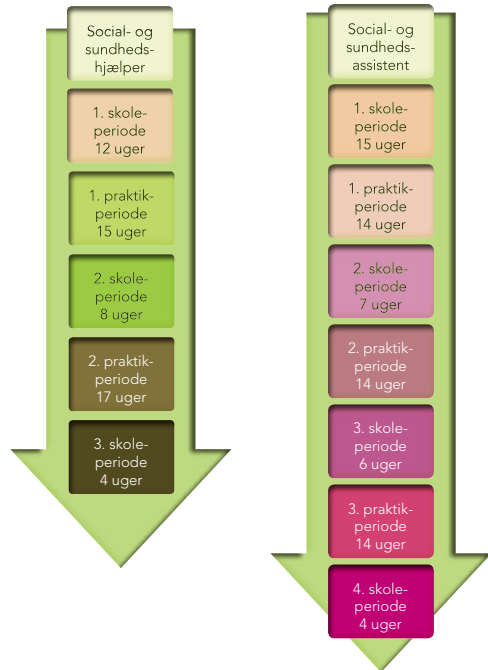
Social- og sundhedshjælper

1. skoleperiode
12 uger

1. praktikperiode
15 uger

2. skoleperiode
8 uger

2. praktikperiode
17 uger

3. skoleperiode
4 uger

Social- og sundhedsassistent

1. skoleperiode
15 uger

1. praktikperiode
14 uger

2. skoleperiode
7 uger

2. praktikperiode
14 uger

3. skoleperiode
6 uger

3. praktikperiode
14 uger

4. skoleperiode
4 uger